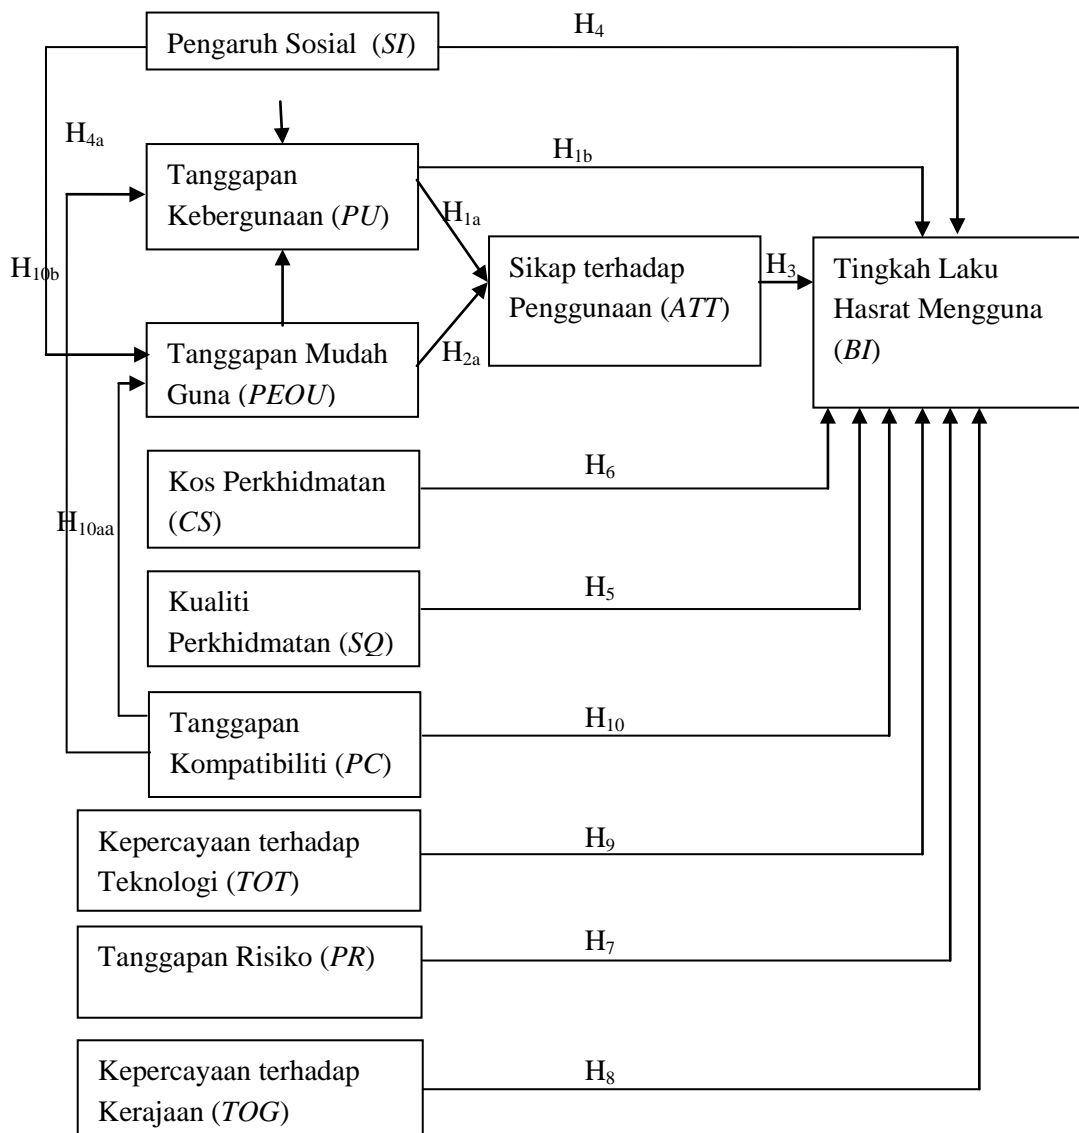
Pengaruh Sosial (*SI*)

$H_4$

$H_{4a}$

Tanggapan Kebergunaan (*PU*)

$H_{1b}$

$H_{1a}$

$H_{10b}$

Sikap terhadap Penggunaan (*ATT*)

$H_3$

Tingkah Laku Hasrat Mengguna (*BI*)

Tanggapan Mudah Guna (*PEOU*)

$H_{2a}$

Kos Perkhidmatan (*CS*)

$H_6$

$H_{10aa}$

Kualiti Perkhidmatan (*SQ*)

$H_5$

Tanggapan Kompatibiliti (*PC*)

$H_{10}$

Kepercayaan terhadap Teknologi (*TOT*)

$H_9$

Tanggapan Risiko (*PR*)

$H_7$

Kepercayaan terhadap Kerajaan (*TOG*)

$H_8$